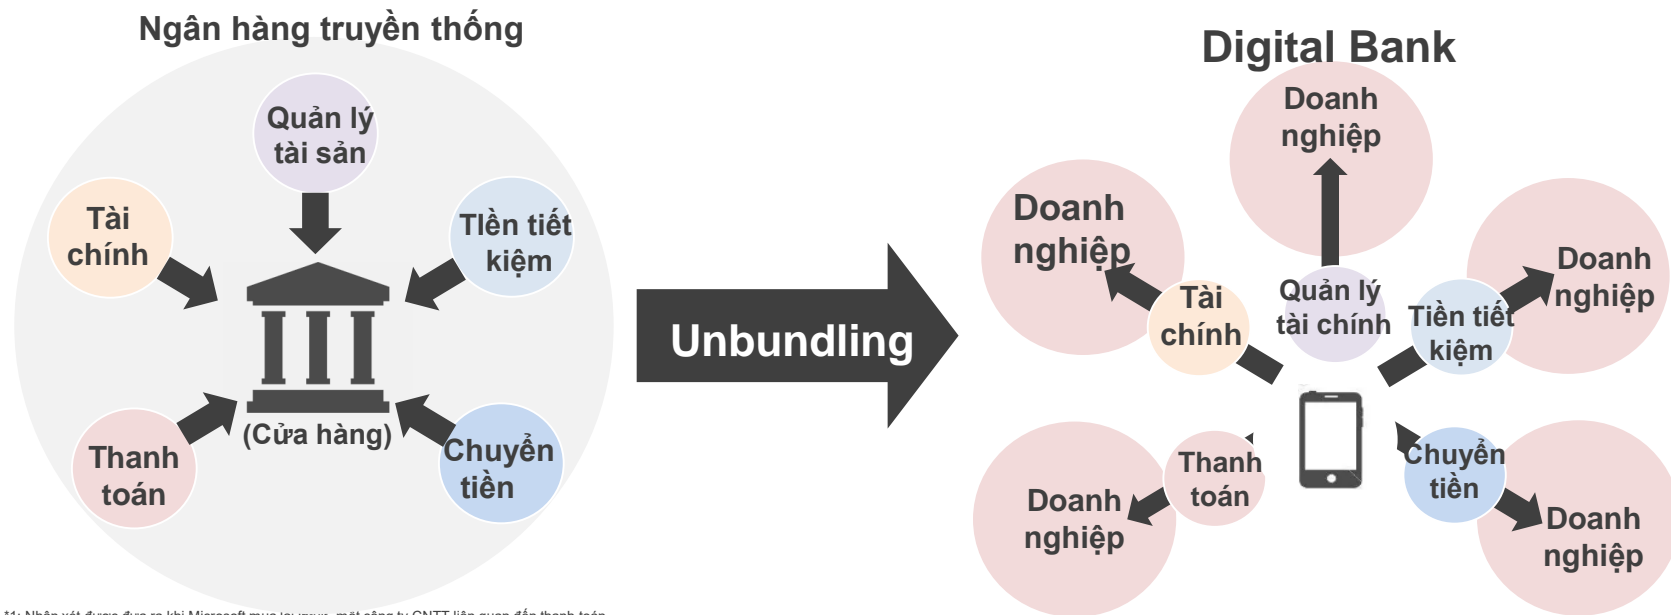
Ngân hàng truyền thống

Quản lý tài sản

Tài chính

Tiền tiết kiệm

(Cửa hàng)

Thanh toán

Chuyển tiền

Unbundling

Digital Bank

Doanh nghiệp

Doanh nghiệp

Doanh nghiệp

Tài chính

Quản lý tài chính

Tiền tiết kiệm

Thanh toán

Chuyển tiền

Doanh nghiệp

Doanh nghiệp

*1: Nhận xét được đưa ra khi Microsoft mua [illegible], một công ty CNTT liên quan đến thanh toán